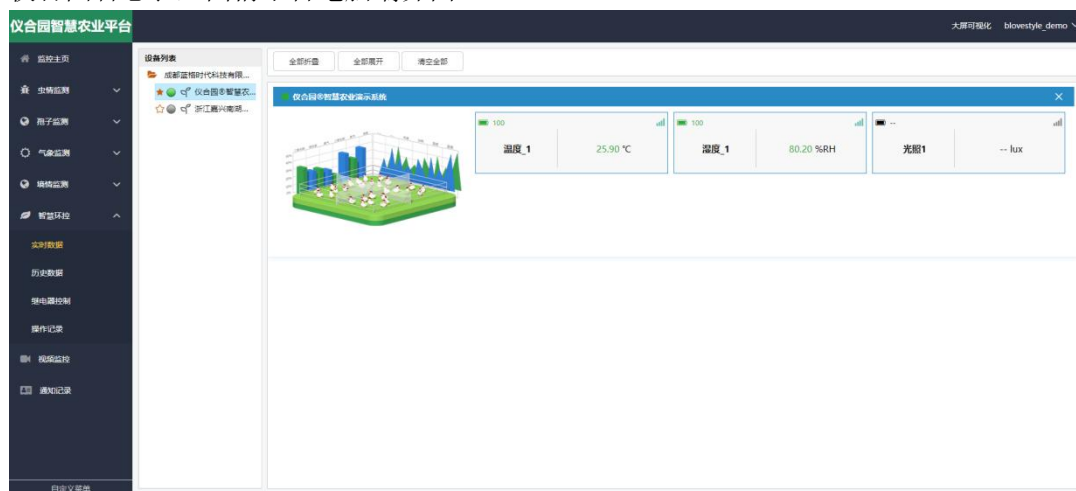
仪合园智慧农业平台

大屏可视化 blovestyle_demo

监控主页
虫情监测
孢子监测
气象监测
墒情监测
智慧环控
实时数据
历史数据
继电器控制
操作记录
视频监控
通知记录
自定义菜单

设备列表
成都蓝植时代科技有限...
仪合园®智慧农...
浙江嘉兴南湖...

全部折叠 全部展开 清空全部

仪合园®智慧农业演示系统

100
温度_1 25.90 ℃

100
湿度_1 80.20 %RH

--
光照1 -- lux